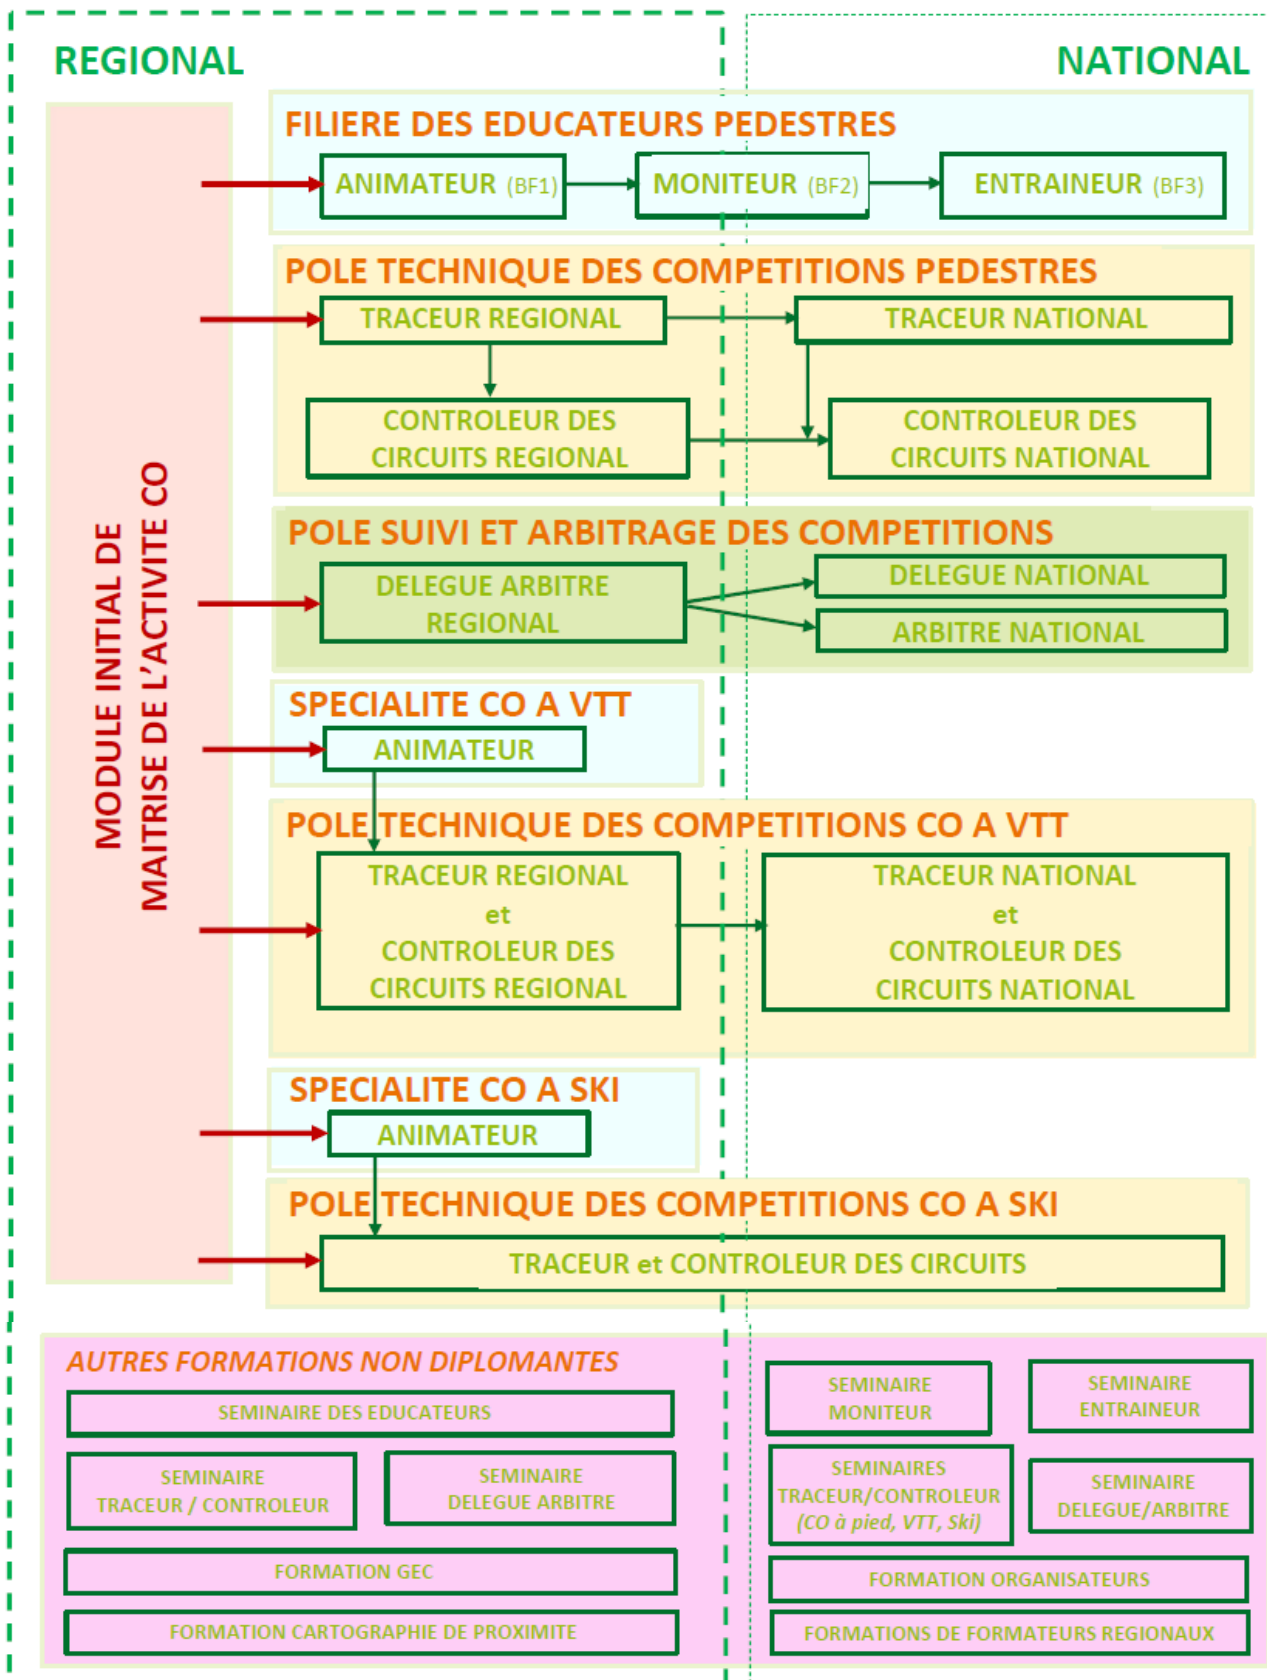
REGIONAL

NATIONAL

MODULE INITIAL DE MAITRISE DE L'ACTIVITE CO

FILIERE DES EDUCATEURS PEDESTRES

ANIMATEUR (BF1)

MONITEUR (BF2)

ENTRAINEUR (BF3)

POLE TECHNIQUE DES COMPETITIONS PEDESTRES

TRACEUR REGIONAL

TRACEUR NATIONAL

CONTROLEUR DES CIRCUITS REGIONAL

CONTROLEUR DES CIRCUITS NATIONAL

POLE SUIVI ET ARBITRAGE DES COMPETITIONS

DELEGUE ARBITRE REGIONAL

DELEGUE NATIONAL

ARBITRE NATIONAL

SPECIALITE CO A VTT

ANIMATEUR

POLE TECHNIQUE DES COMPETITIONS CO A VTT

TRACEUR REGIONAL et CONTROLEUR DES CIRCUITS REGIONAL

TRACEUR NATIONAL et CONTROLEUR DES CIRCUITS NATIONAL

SPECIALITE CO A SKI

ANIMATEUR

POLE TECHNIQUE DES COMPETITIONS CO A SKI

TRACEUR et CONTROLEUR DES CIRCUITS

AUTRES FORMATIONS NON DIPLOMANTES

SEMINAIRE DES EDUCATEURS

SEMINAIRE TRACEUR / CONTROLEUR

SEMINAIRE DELEGUE ARBITRE

FORMATION GEC

FORMATION CARTOGRAPHIE DE PROXIMITE

SEMINAIRE MONITEUR

SEMINAIRE ENTRAINEUR

SEMINAIRES TRACEUR/CONTROLEUR (CO à pied, VTT, Ski)

SEMINAIRE DELEGUE/ARBITRE

FORMATION ORGANISATEURS

FORMATIONS DE FORMATEURS REGIONAUX